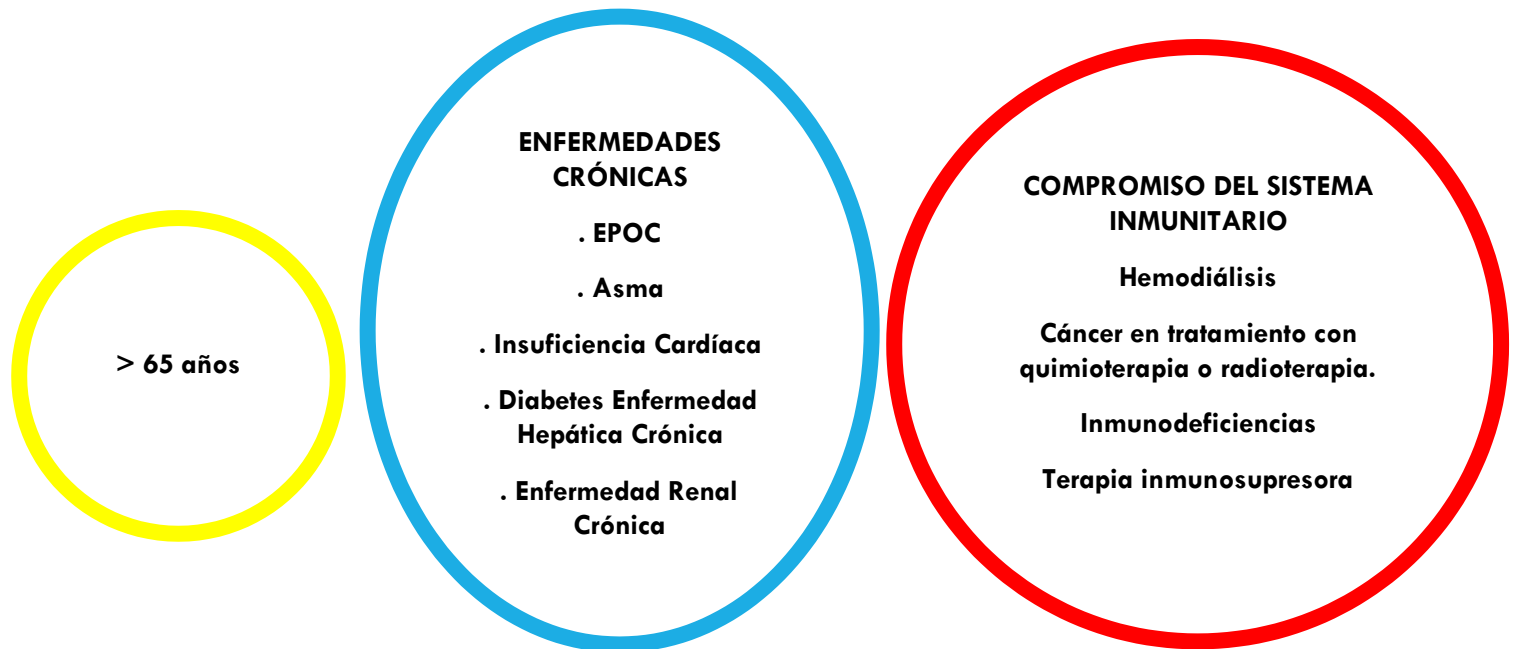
> 65 años

ENFERMEDADES CRÓNICAS

. EPOC

. Asma

. Insuficiencia Cardíaca

. Diabetes Enfermedad Hepática Crónica

. Enfermedad Renal Crónica

COMPROMISO DEL SISTEMA INMUNITARIO

Hemodiálisis

Cáncer en tratamiento con quimioterapia o radioterapia.

Inmunodeficiencias

Terapia inmunosupresora